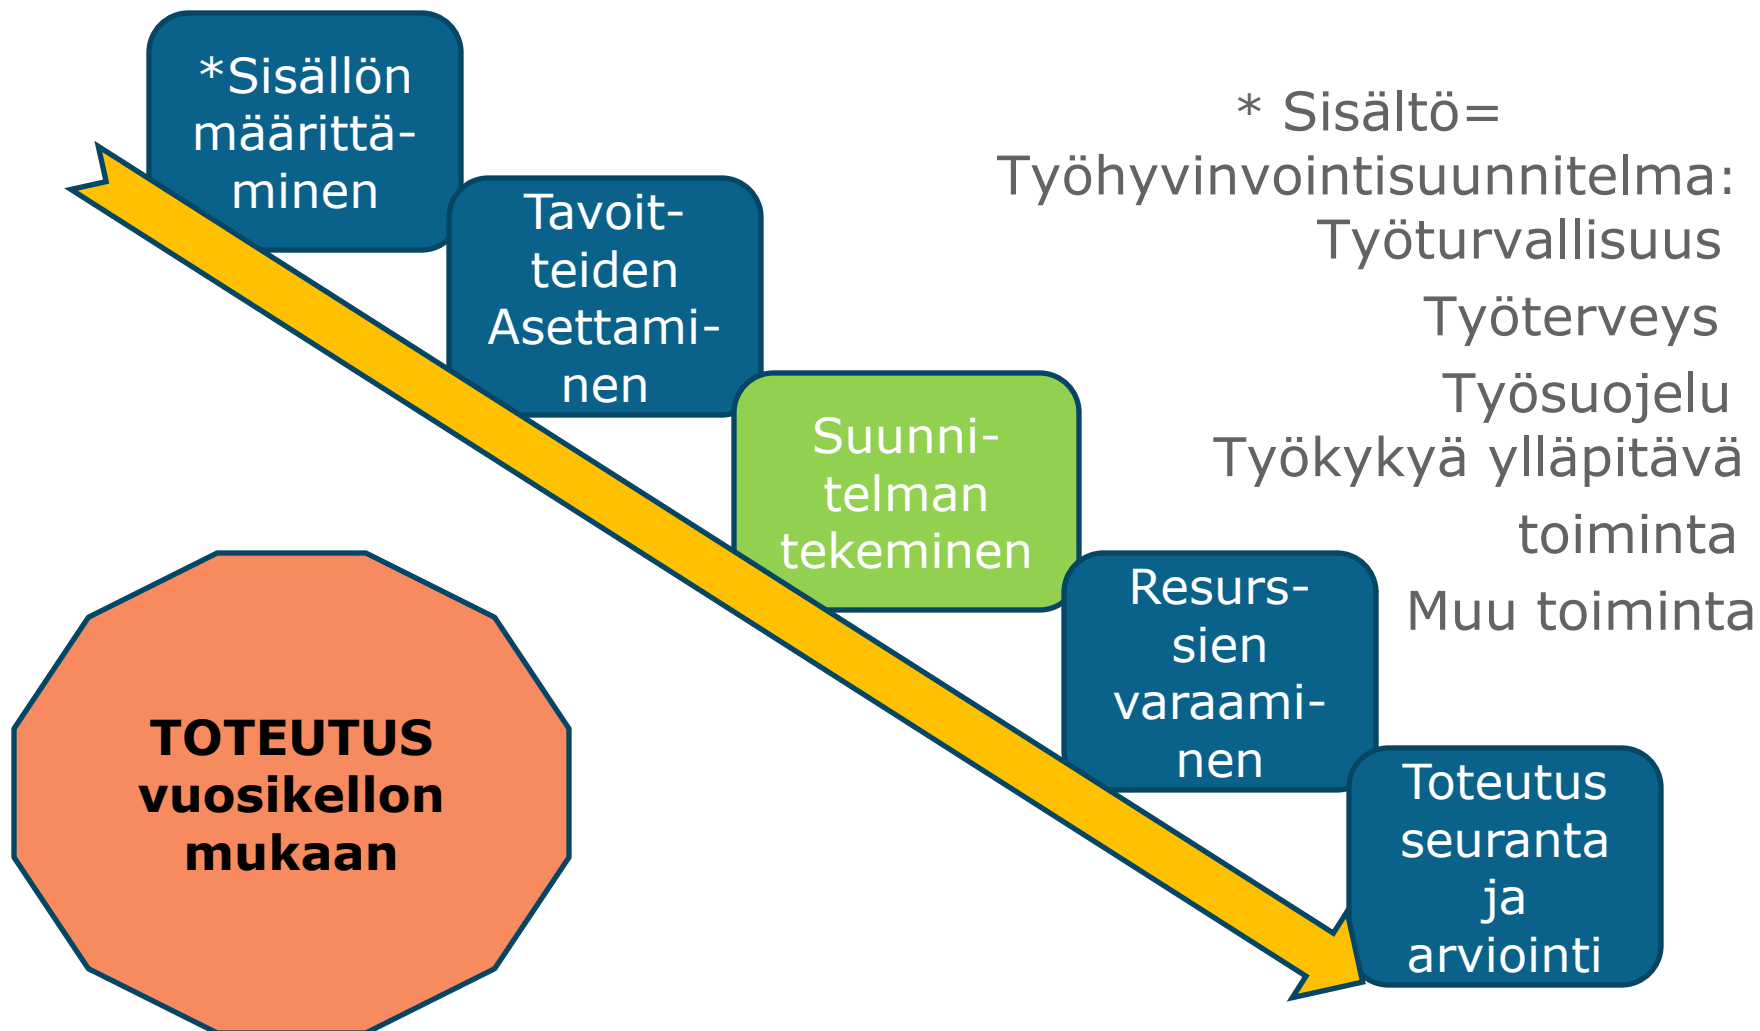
*Sisällön määrittäminen

Tavoitteiden Asettaminen

Suunnitelman tekeminen

Resurssien varaaminen

Toteutus seuranta ja arviointi

* Sisältö= Työhyvinvointisuunnitelma:
Työturvallisuus
Työterveys
Työsuojelu
Työkykyä ylläpitävä toiminta
Muu toiminta

TOTEUTUS vuosikellon mukaan